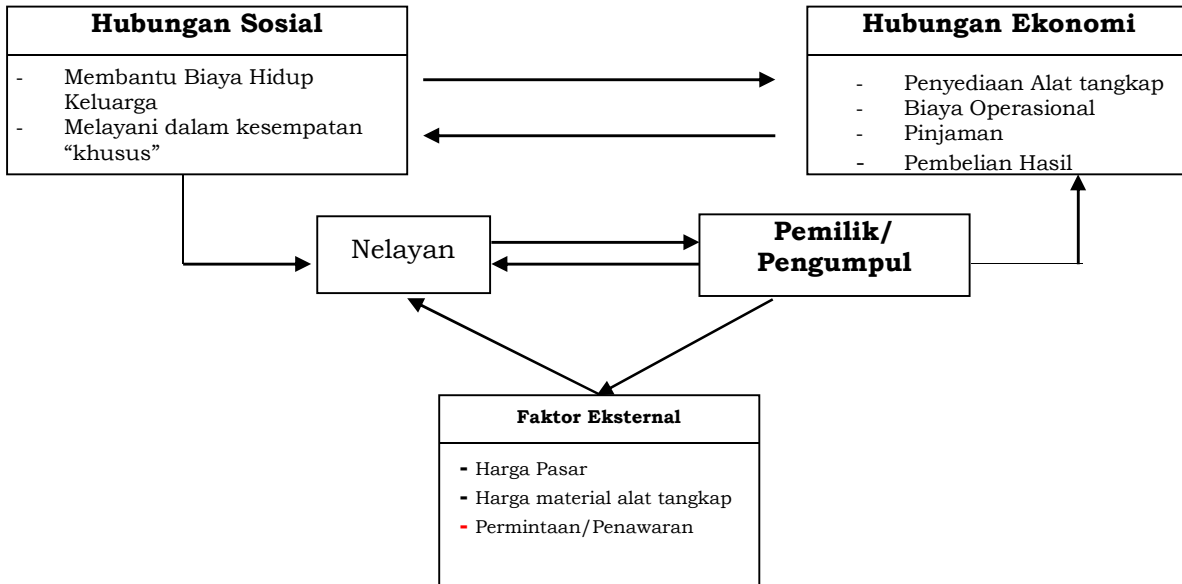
Hubungan Sosial

- Membantu Biaya Hidup Keluarga
- Melayani dalam kesempatan "khusus"

Hubungan Ekonomi

- Penyediaan Alat tangkap
- Biaya Operasional
- Pinjaman
- Pembelian Hasil

Nelayan

Pemilik/ Pengumpul

Faktor Eksternal

- Harga Pasar
- Harga material alat tangkap
- Permintaan/Penawaran